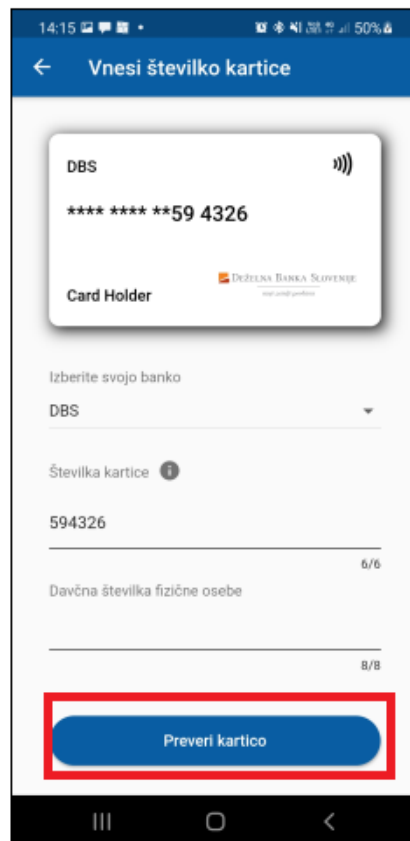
14:15 50%

Vnesi številko kartice

DBS

**** **** **59 4326

DEŽELNA BANKA SLOVENIJE

Card Holder

Izberite svojo banko

DBS

Številka kartice

594326

6/6

Davčna številka fizične osebe

8/8

Preveri kartico